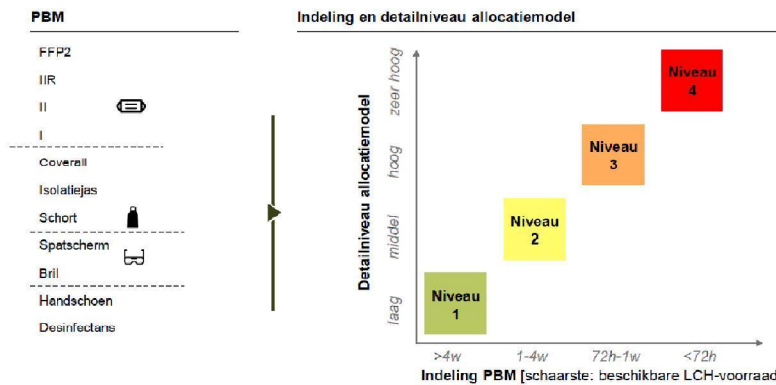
PBM

FFP2

IIR

II

I

Coverall

Isolatiejas

Schort

Spatscherm

Bril

Handschoen

Desinfectans

Indeling en detailniveau allocatiemodel

Detailniveau allocatiemodel

zeer hoog

hoog

middel

laag

Niveau 4

Niveau 3

Niveau 2

Niveau 1

>4w

1-4w

72h-1w

<72h

Indeling PBM [schaarste: beschikbare LCH-voorraad